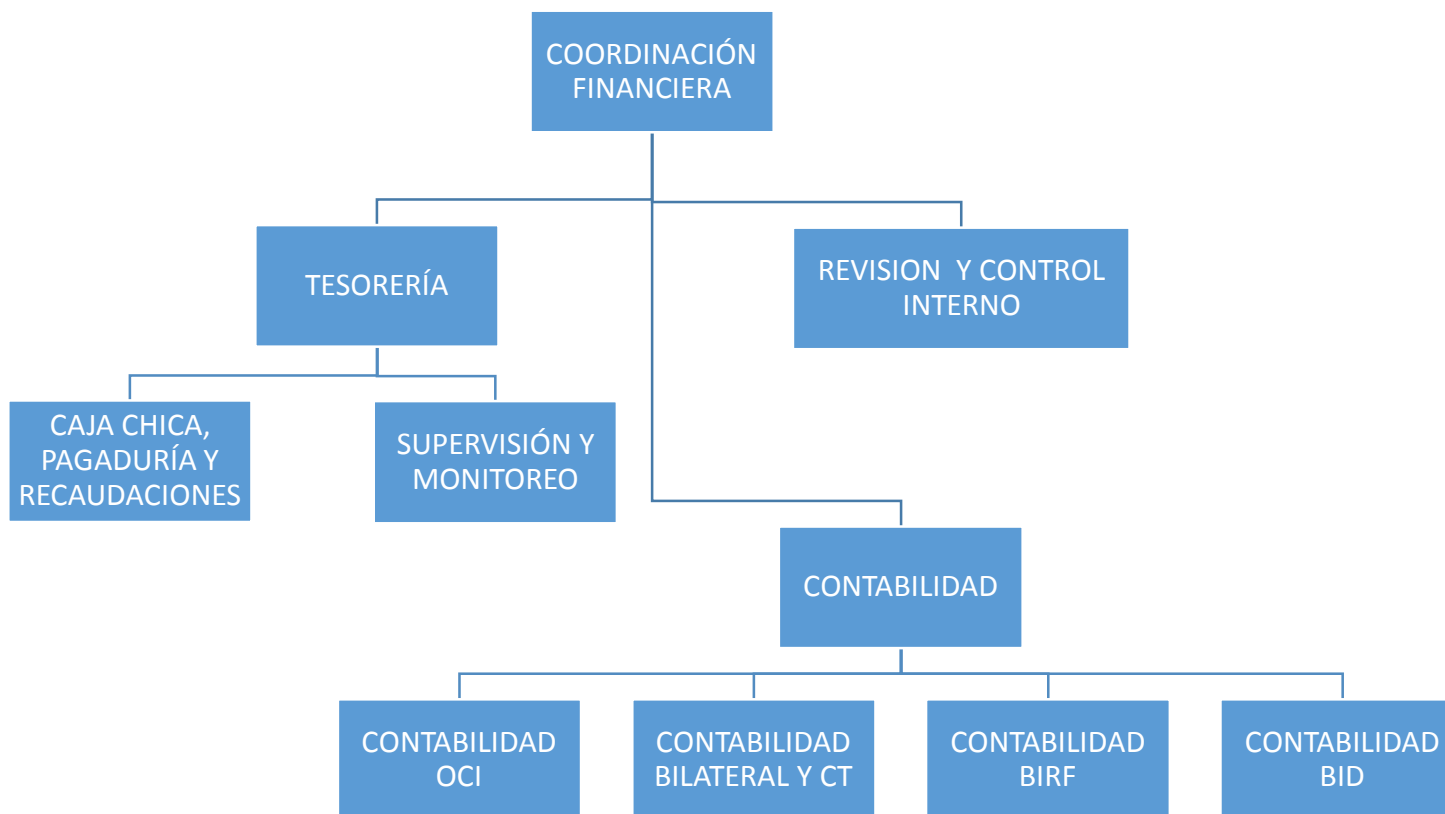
COORDINACIÓN FINANCIERA

TESORERÍA

REVISION Y CONTROL INTERNO

CAJA CHICA, PAGADURÍA Y RECAUDACIONES

SUPERVISIÓN Y MONITOREO

CONTABILIDAD

CONTABILIDAD OCI

CONTABILIDAD BILATERAL Y CT

CONTABILIDAD BIRF

CONTABILIDAD BID